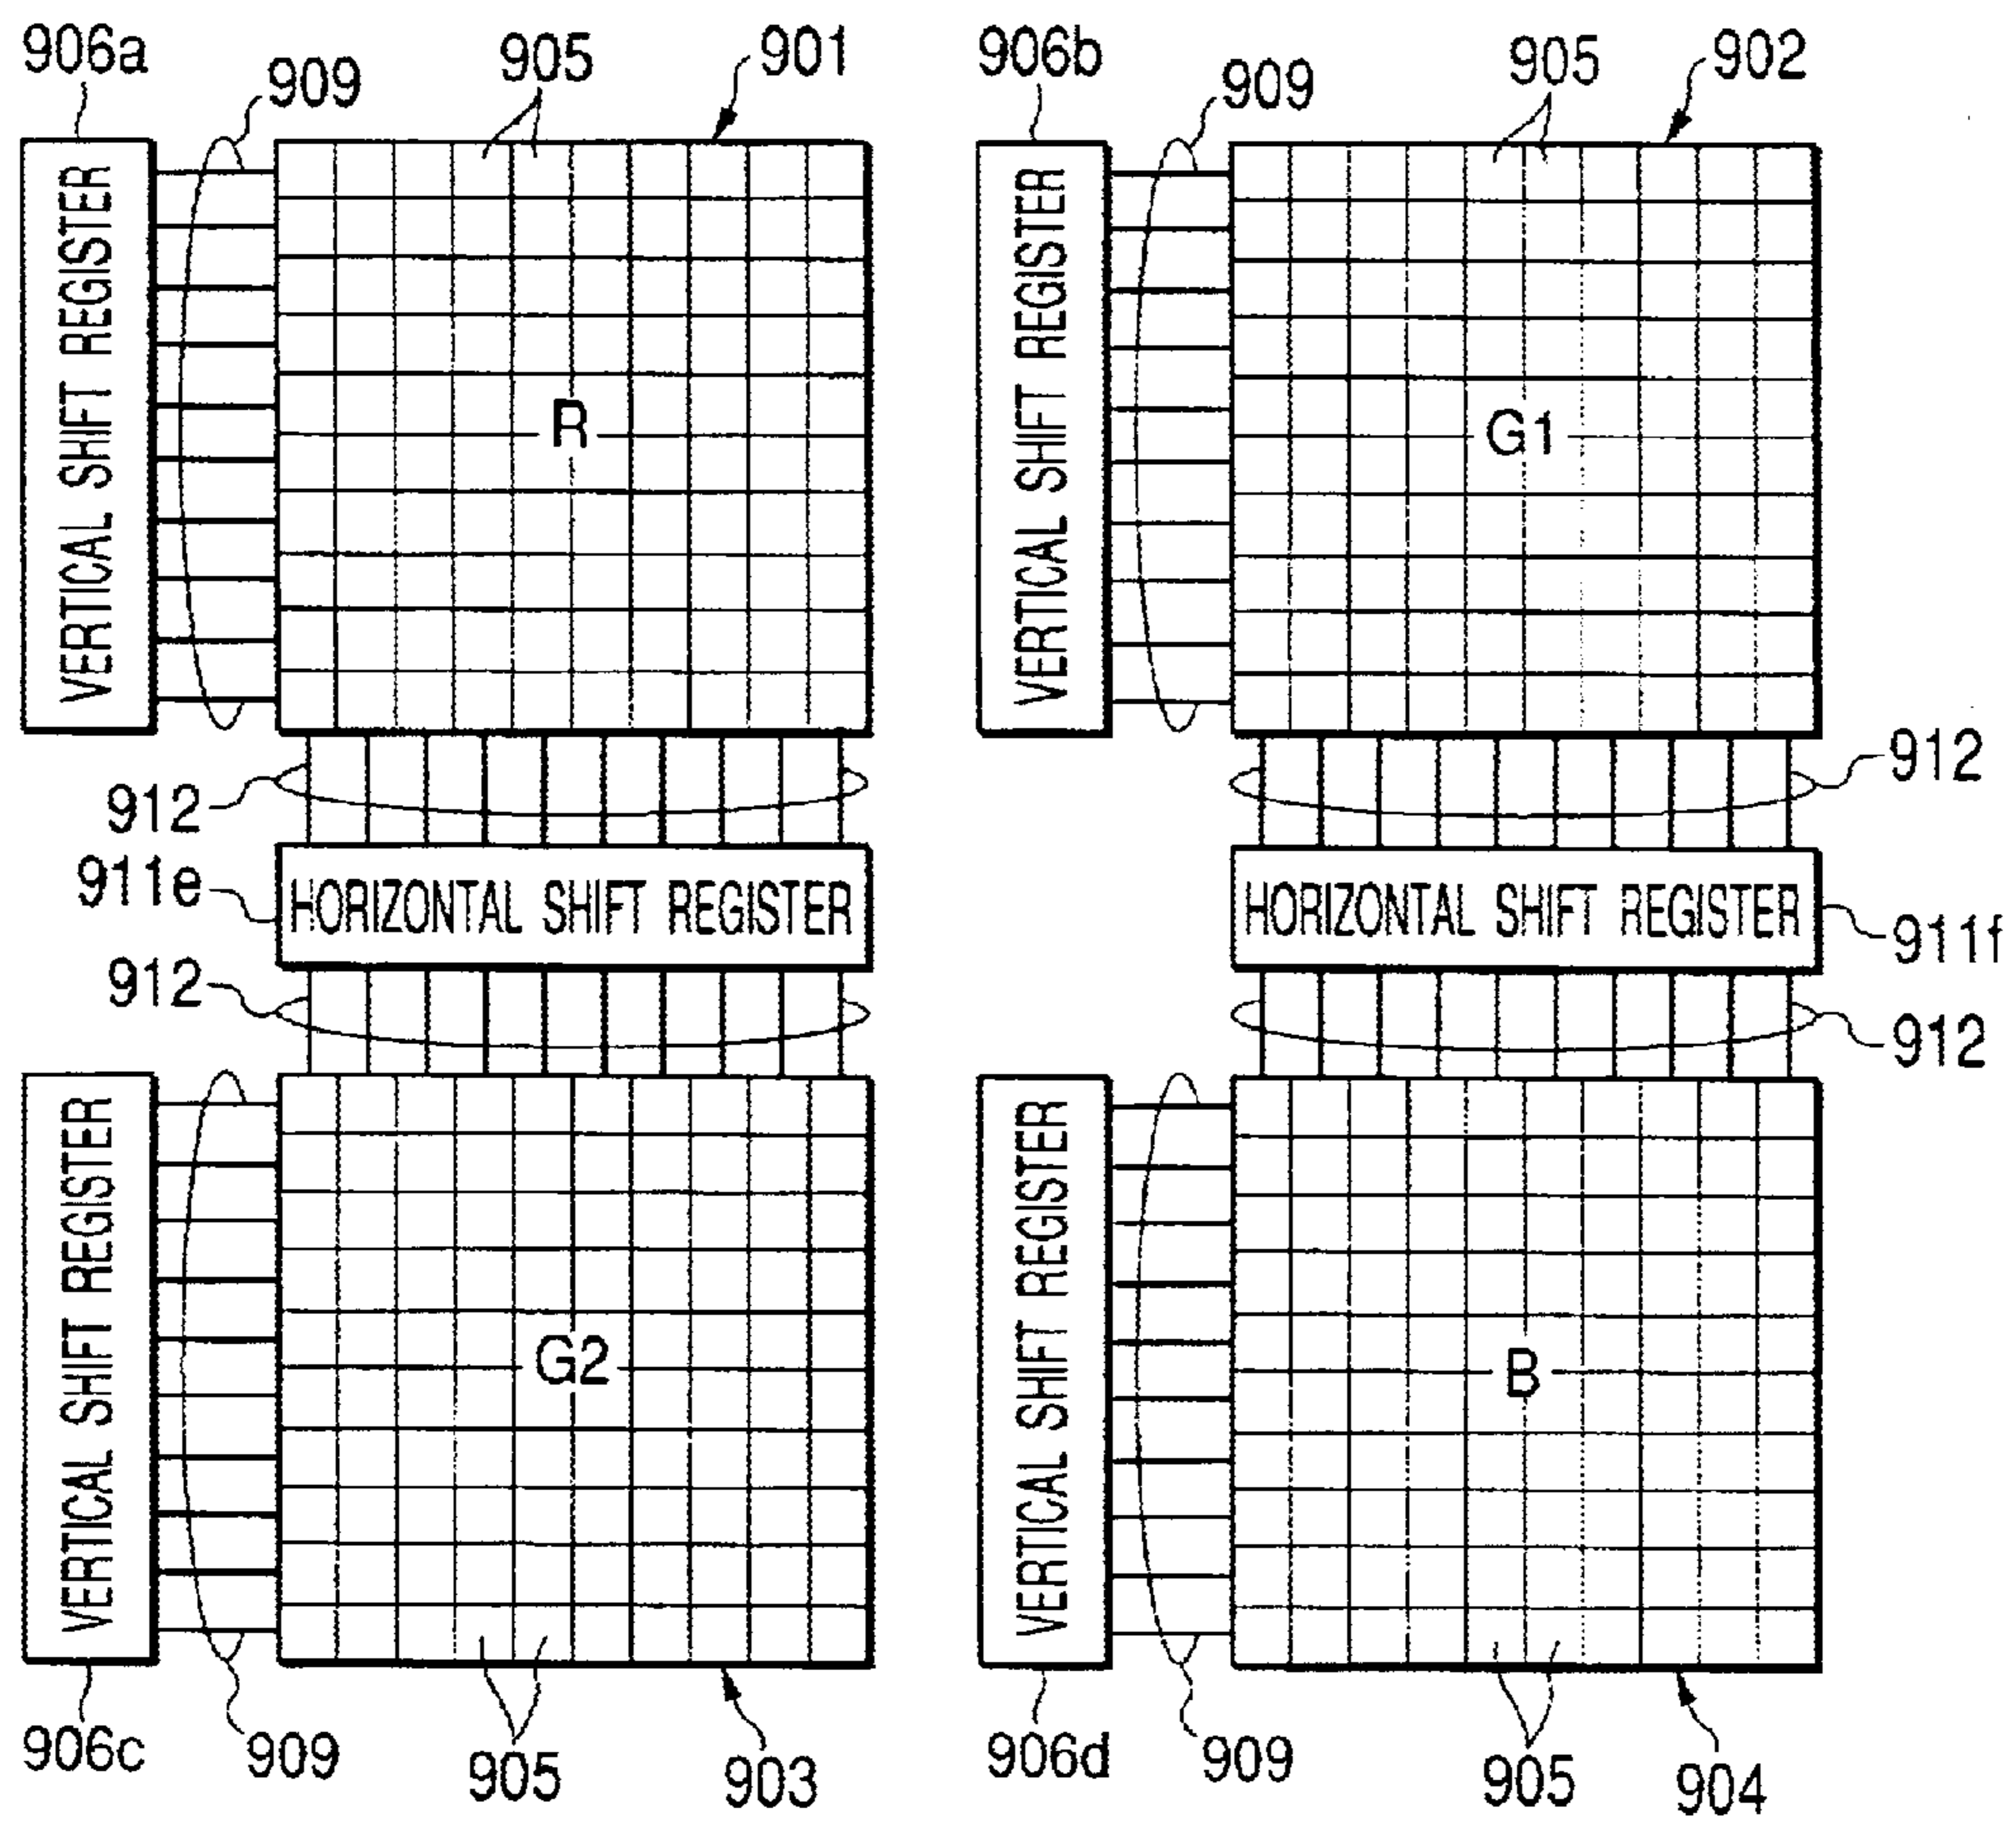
906a
909
905
901
906b
909
905
902

VERTICAL SHIFT REGISTER
R
VERTICAL SHIFT REGISTER
G1

912
912
911e
HORIZONTAL SHIFT REGISTER
HORIZONTAL SHIFT REGISTER
911f
912
912

VERTICAL SHIFT REGISTER
G2
VERTICAL SHIFT REGISTER
B

906c
909
905
903
906d
909
905
904